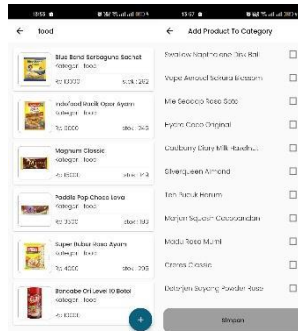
10:55 ● 75%

← food

Blue Band Serbaguna Sachet
Kategori : food
Rp 10000 stock : 282

Indofood Racik Opor Ayam
Kategori : food
Rp 5000 stock : 343

Magnum Classic
Kategori : food
Rp 15000 stock : 23

Paddle Pop Choco Lava
Kategori : food
Rp 5000 stock : 100

Super Bubur Rasa Ayam
Kategori : food
Rp 4000 stock : 200

Roncabe Oil Level 10 Botol
Kategori : food
Rp 10000

+

10:57 ● 75%

← Add Product To Category

Swallow Naphthalene Disk Bal
Vape Aerosol Sekura Blossom
Mie Goreng Rasa Soto
Fyotti Coco Original
Cadbury Dairy Milk Roasted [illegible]
Silverqueen Almond
Teh Pucuk Harum
Marjan Squash Cocopandan
Madu Rasa Murni
Oreo Classic
Deterjen Soyang Powder Rasa

Simpan